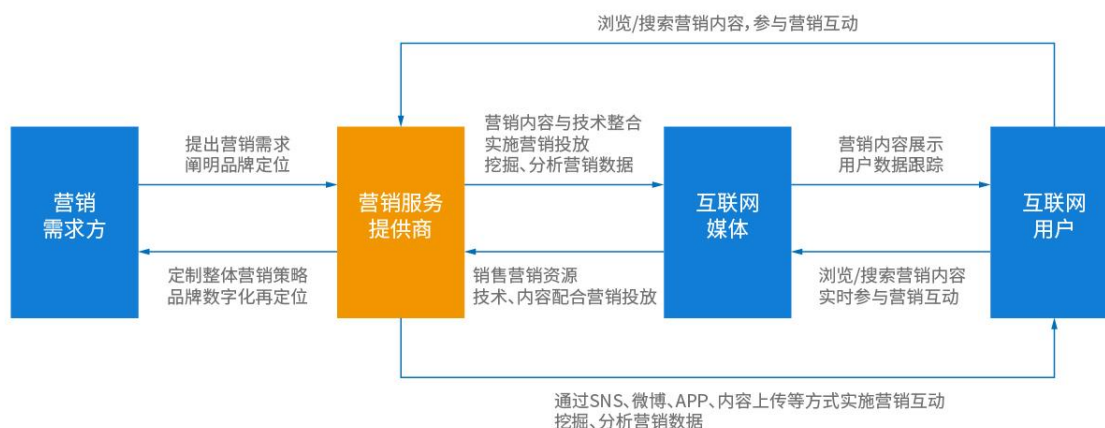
浏览/搜索营销内容，参与营销互动

提出营销需求
阐明品牌定位

营销需求方

定制整体营销策略
品牌数字化再定位

营销服务提供商

营销内容与技术整合
实施营销投放
挖掘、分析营销数据

销售营销资源
技术、内容配合营销投放

互联网媒体

营销内容展示
用户数据跟踪

浏览/搜索营销内容
实时参与营销互动

互联网用户

通过SNS、微博、APP、内容上传等方式实施营销互动
挖掘、分析营销数据